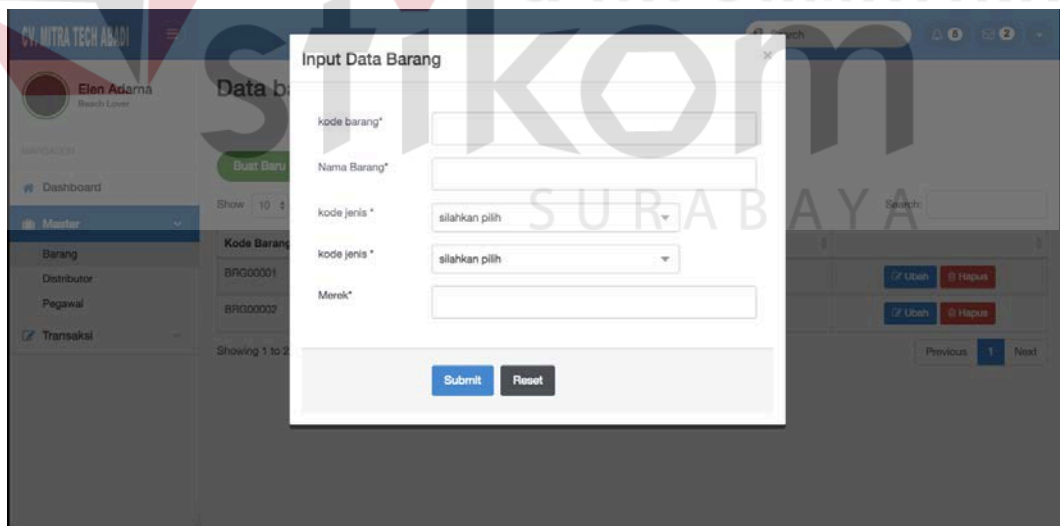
CV. MITRA TECH ABADI

Elen Adarna
Beach Lover

NAVIGATION

Dashboard

Master

Barang

Distributor

Pegawai

Transaksi

Data b

Buat Baru

Show 10

Kode Barang

BRG00001

BRG00002

Showing 1 to 2

Search

5 2

Search:

Ubah Hapus

Ubah Hapus

Previous 1 Next

stikom
SURABAYA

Input Data Barang

×

kode barang*

Nama Barang*

kode jenis *

silahkan pilih

kode jenis *

silahkan pilih

Merek*

Submit

Reset